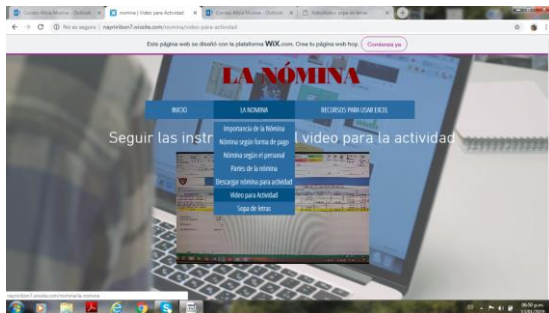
Correo: Alicia Moreno - Outlook | nomina | Video para Actividad | Correo: Alicia Moreno - Outlook | AutoMatico sopa de letras

No es seguro | nayrnirbon7.wixsite.com/nomina/video-para-actividad

Esta página web se diseñó con la plataforma WiX.com. Crea tu página web hoy. Comienza ya

LA NÓMINA

INICIO | LA NOMINA | RECURSOS PARA USAR EXCEL

Seguir las instr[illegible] video para la actividad

Importancia de la Nómina
Nómina según forma de pago
Nómina según el personal
Partes de la nómina
Descargar nómina para actividad
Video para Actividad
Sopa de letras

nayrnirbon7.wixsite.com/nomina/la-nomina

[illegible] p.m.
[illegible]